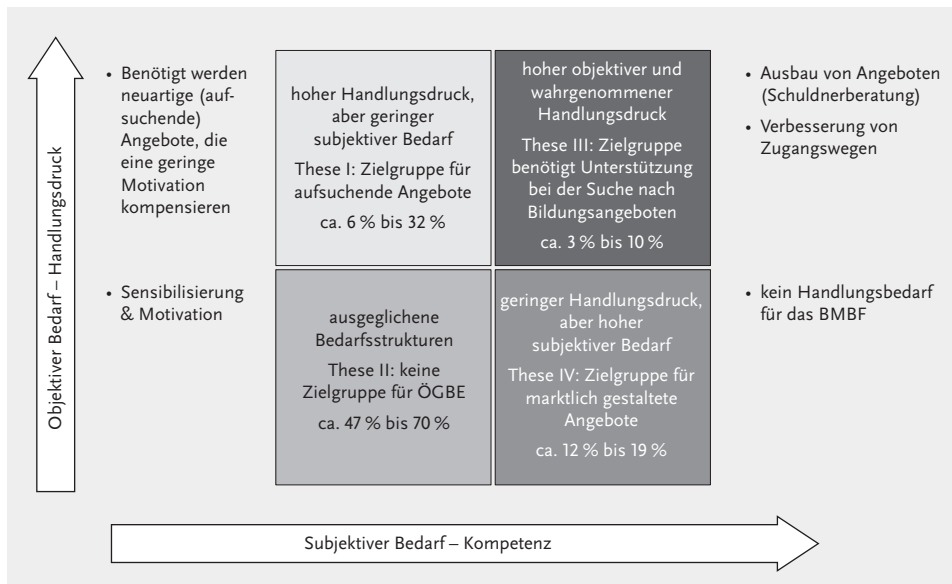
Objektiver Bedarf – Handlungsdruck

• Benötigt werden neuartige (aufsuchende) Angebote, die eine geringe Motivation kompensieren

hoher Handlungsdruck, aber geringer subjektiver Bedarf

These I: Zielgruppe für aufsuchende Angebote

ca. 6 % bis 32 %

hoher objektiver und wahrgenommener Handlungsdruck

These III: Zielgruppe benötigt Unterstützung bei der Suche nach Bildungsangeboten

ca. 3 % bis 10 %

• Ausbau von Angeboten (Schuldnerberatung)

• Verbesserung von Zugangswegen

• Sensibilisierung & Motivation

ausgeglichene Bedarfsstrukturen

These II: keine Zielgruppe für ÖGBE

ca. 47 % bis 70 %

geringer Handlungsdruck, aber hoher subjektiver Bedarf

These IV: Zielgruppe für marktlich gestaltete Angebote

ca. 12 % bis 19 %

• kein Handlungsbedarf für das BMBF

Subjektiver Bedarf – Kompetenz